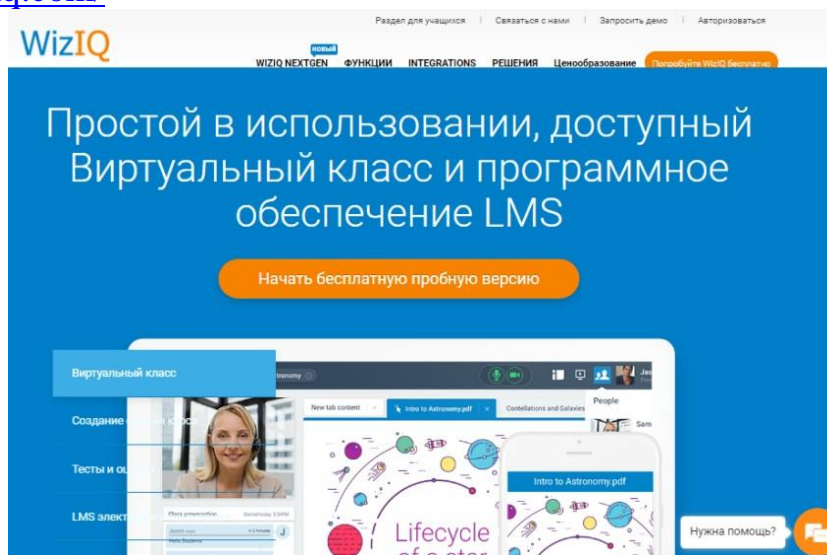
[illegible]

WizIQ

Раздел для учащихся | Связаться с нами | Запросить демо | Авторизоваться

НОВЫЙ
WIZIQ NEXTGEN ФУНКЦИИ INTEGRATIONS РЕШЕНИЯ Ценообразование Попробуйте WizIQ бесплатно

Простой в использовании, доступный Виртуальный класс и программное обеспечение LMS

Начать бесплатную пробную версию

Виртуальный класс
Создание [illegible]
Тесты и о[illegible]
LMS элект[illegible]

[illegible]onomy

New tab content
Intro to Astronomy.pdf
Contellations and Galaxies

People
Sam

Intro to Astronomy.pdf

Lifecycle of a star

Нужна помощь?